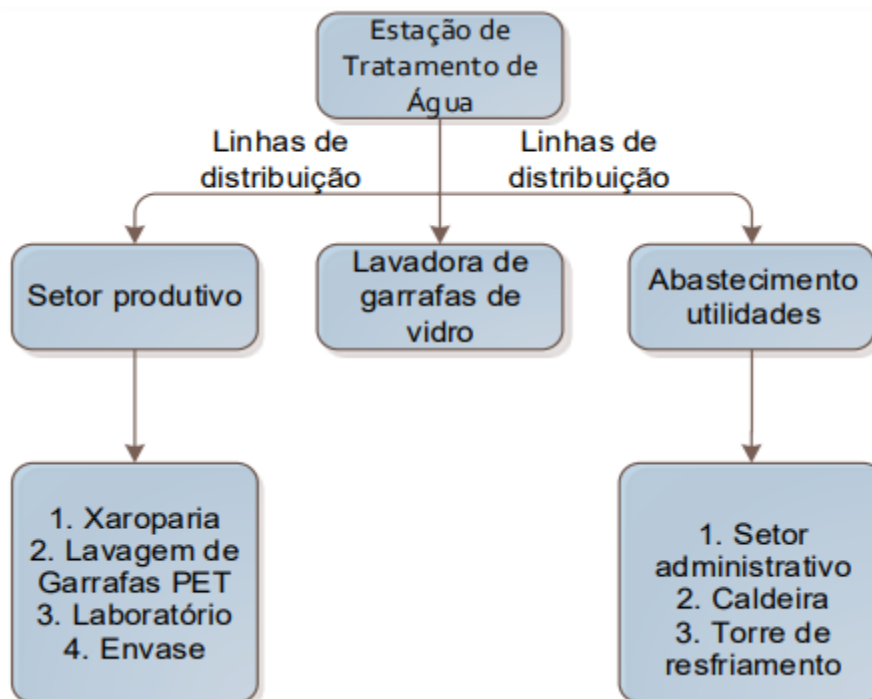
Estação de Tratamento de Água

Linhas de distribuição

Linhas de distribuição

Setor produtivo

Lavadora de garrafas de vidro

Abastecimento utilidades

1. Xaroparia
2. Lavagem de Garrafas PET
3. Laboratório
4. Envase

1. Setor administrativo
2. Caldeira
3. Torre de resfriamento